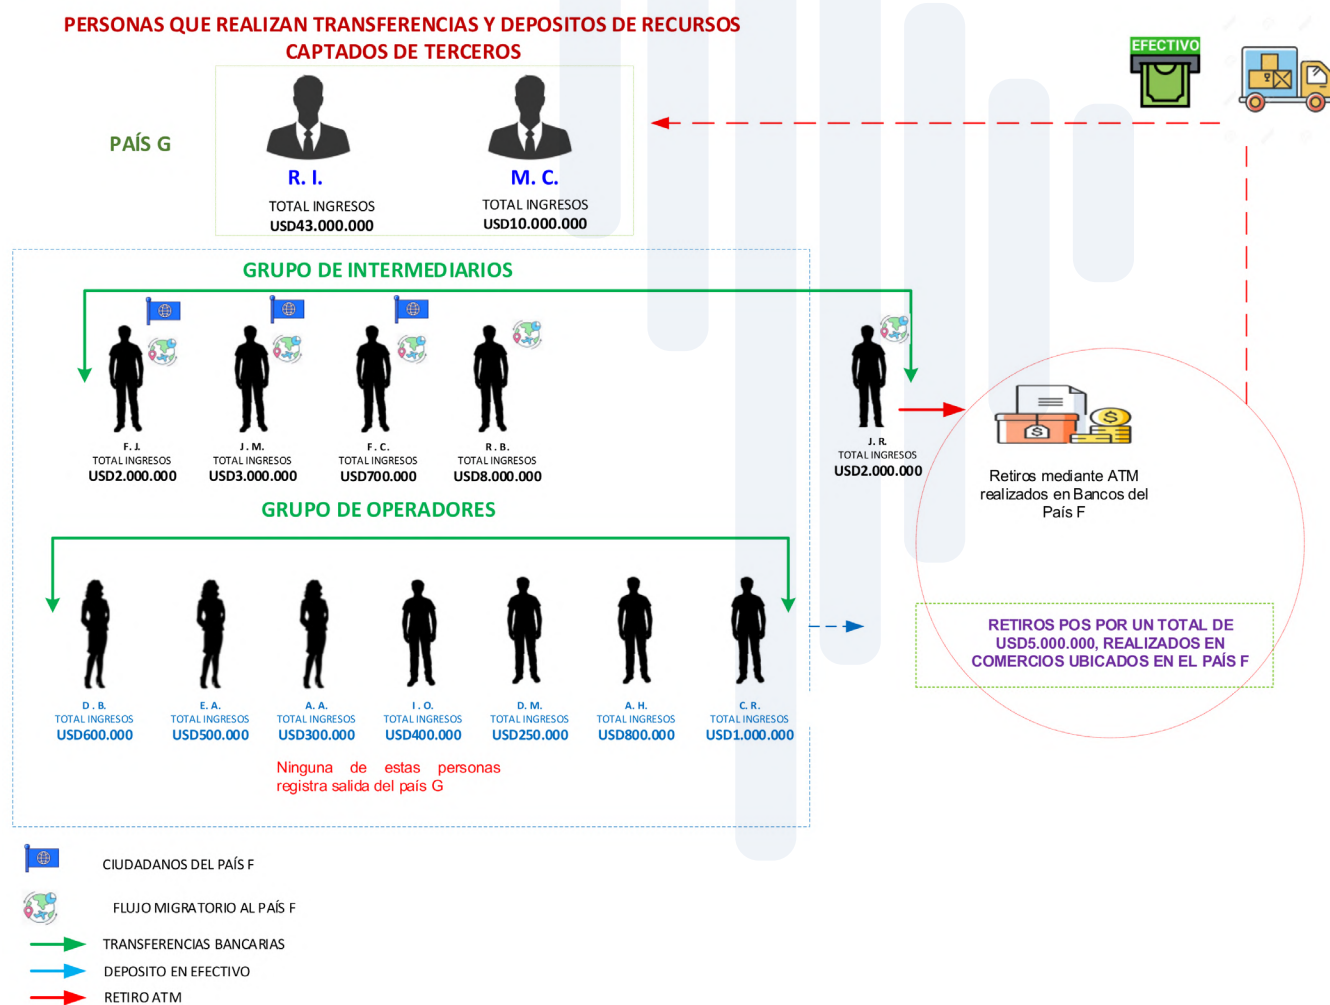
PERSONAS QUE REALIZAN TRANSFERENCIAS Y DEPOSITOS DE RECURSOS CAPTADOS DE TERCEROS

EFECTIVO

PAÍS G

R. I.
TOTAL INGRESOS
USD43.000.000

M. C.
TOTAL INGRESOS
USD10.000.000

GRUPO DE INTERMEDIARIOS

F. J.
TOTAL INGRESOS
USD2.000.000

J. M.
TOTAL INGRESOS
USD3.000.000

F. C.
TOTAL INGRESOS
USD700.000

R. B.
TOTAL INGRESOS
USD8.000.000

J. R.
TOTAL INGRESOS
USD2.000.000

Retiros mediante ATM realizados en Bancos del País F

GRUPO DE OPERADORES

RETIROS POS POR UN TOTAL DE USD5.000.000, REALIZADOS EN COMERCIOS UBICADOS EN EL PAÍS F

D. B.
TOTAL INGRESOS
USD600.000

E. A.
TOTAL INGRESOS
USD500.000

A. A.
TOTAL INGRESOS
USD300.000

I. O.
TOTAL INGRESOS
USD400.000

D. M.
TOTAL INGRESOS
USD250.000

A. H.
TOTAL INGRESOS
USD800.000

C. R.
TOTAL INGRESOS
USD1.000.000

Ninguna de estas personas registra salida del país G

CIUDADANOS DEL PAÍS F

FLUJO MIGRATORIO AL PAÍS F

TRANSFERENCIAS BANCARIAS

DEPOSITO EN EFECTIVO

RETIRO ATM